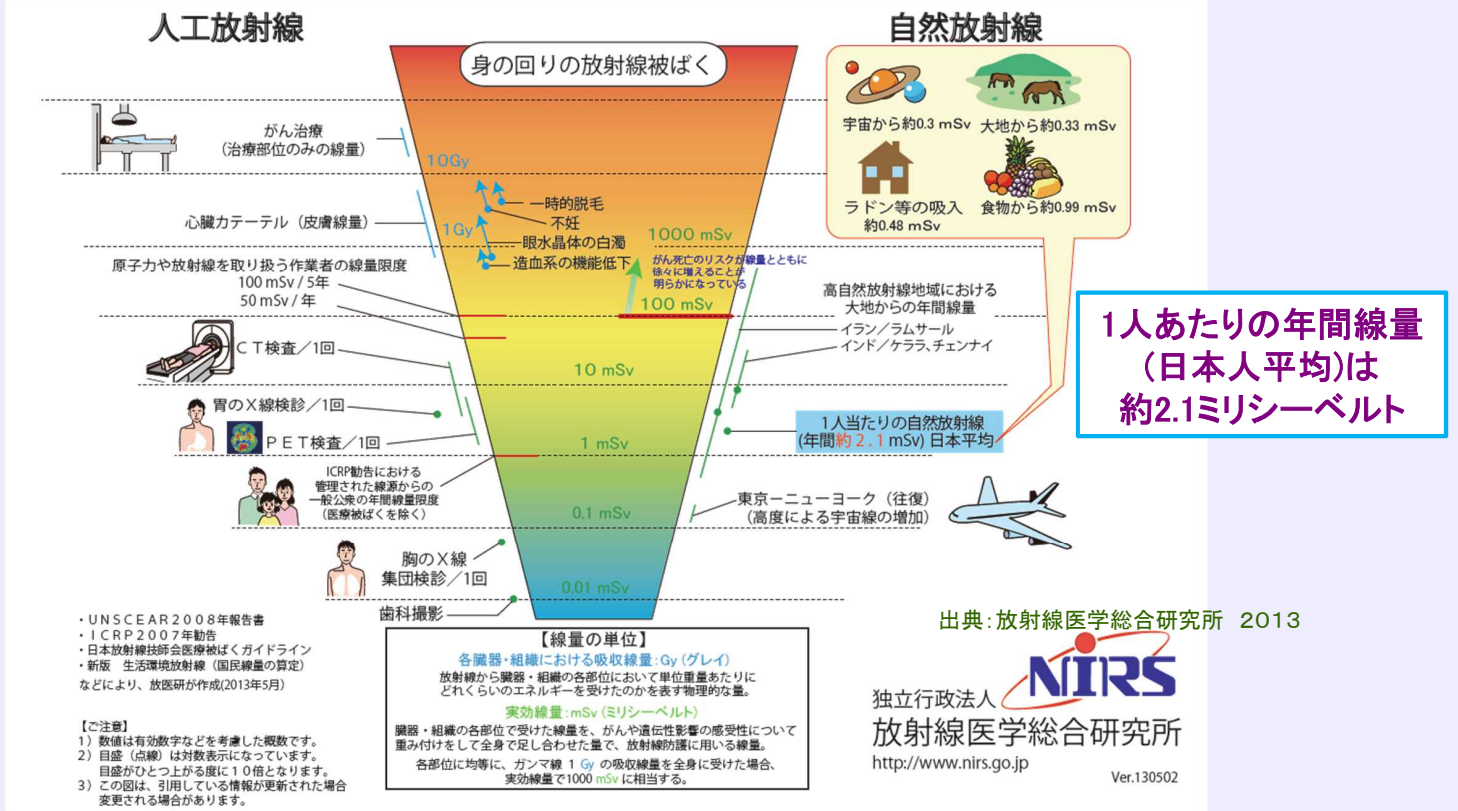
人工放射線

自然放射線

身の回りの放射線被ばく

宇宙から約0.3 mSv
大地から約0.33 mSv
ラドン等の吸入 約0.48 mSv
食物から約0.99 mSv

がん治療
（治療部位のみの線量）

10Gy

一時的脱毛
不妊
眼水晶体の白濁
造血系の機能低下

心臓カテーテル（皮膚線量）

1Gy

1000 mSv

がん死亡のリスクが線量とともに徐々に増えることが明らかになっている

原子力や放射線を取り扱う作業者の線量限度
100 mSv / 5年
50 mSv / 年

100 mSv

高自然放射線地域における
大地からの年間線量

イラン／ラムサール
インド／ケララ、チェンナイ

ＣＴ検査／1回

10 mSv

1人あたりの年間線量
（日本人平均)は
約2.1ミリシーベルト

胃のＸ線検診／1回

ＰＥＴ検査／1回

1 mSv

1人当たりの自然放射線
(年間約２．１ mSv) 日本平均

ICRP勧告における
管理された線源からの
一般公衆の年間線量限度
（医療被ばくを除く）

0.1 mSv

東京ーニューヨーク（往復）
（高度による宇宙線の増加）

胸のＸ線
集団検診／1回

0.01 mSv

歯科撮影

・ＵＮＳＣＥＡＲ２００８年報告書
・ＩＣＲＰ２００７年勧告
・日本放射線技師会医療被ばくガイドライン
・新版　生活環境放射線（国民線量の算定）
などにより、放医研が作成(2013年5月)

【ご注意】
1）数値は有効数字などを考慮した概数です。
2）目盛（点線）は対数表示になっています。
目盛がひとつ上がる度に１０倍となります。
3）この図は、引用している情報が更新された場合変更される場合があります。

【線量の単位】
各臓器・組織における吸収線量：Gy（グレイ）
放射線から臓器・組織の各部位において単位重量あたりにどれくらいのエネルギーを受けたのかを表す物理的な量。
実効線量：mSv（ミリシーベルト）
臓器・組織の各部位で受けた線量を、がんや遺伝性影響の感受性について重み付けをして全身で足し合わせた量で、放射線防護に用いる線量。
各部位に均等に、ガンマ線 1 Gy の吸収線量を全身に受けた場合、実効線量で1000 mSv に相当する。

出典：放射線医学総合研究所　2013

NIRS
独立行政法人
放射線医学総合研究所
http://www.nirs.go.jp
Ver.130502